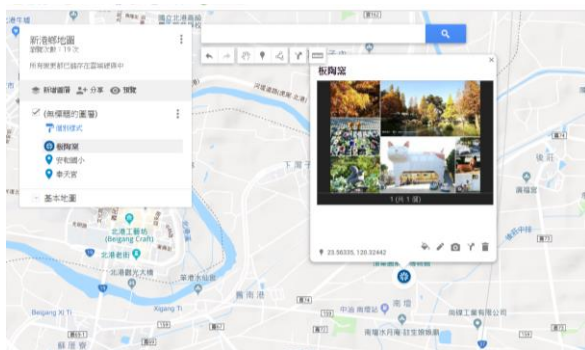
新港鄉地圖
瀏覽次數：19 次
所有變更都已儲存在雲端硬碟中

新增圖層 分享 預覽

(無標題的圖層)
個別樣式
板陶窯
安和國小
奉天宮

基本地圖

板陶窯

1 (共 1 張)

23.56335, 120.32442

北港工藝坊
(Beigang Craft)
北港朝天宮
北港觀光大橋
Beigang Xi Ti
Xigang Ti
南港
下湖子
後莊
蒲窯
中洋
南港水月庵
Beigang